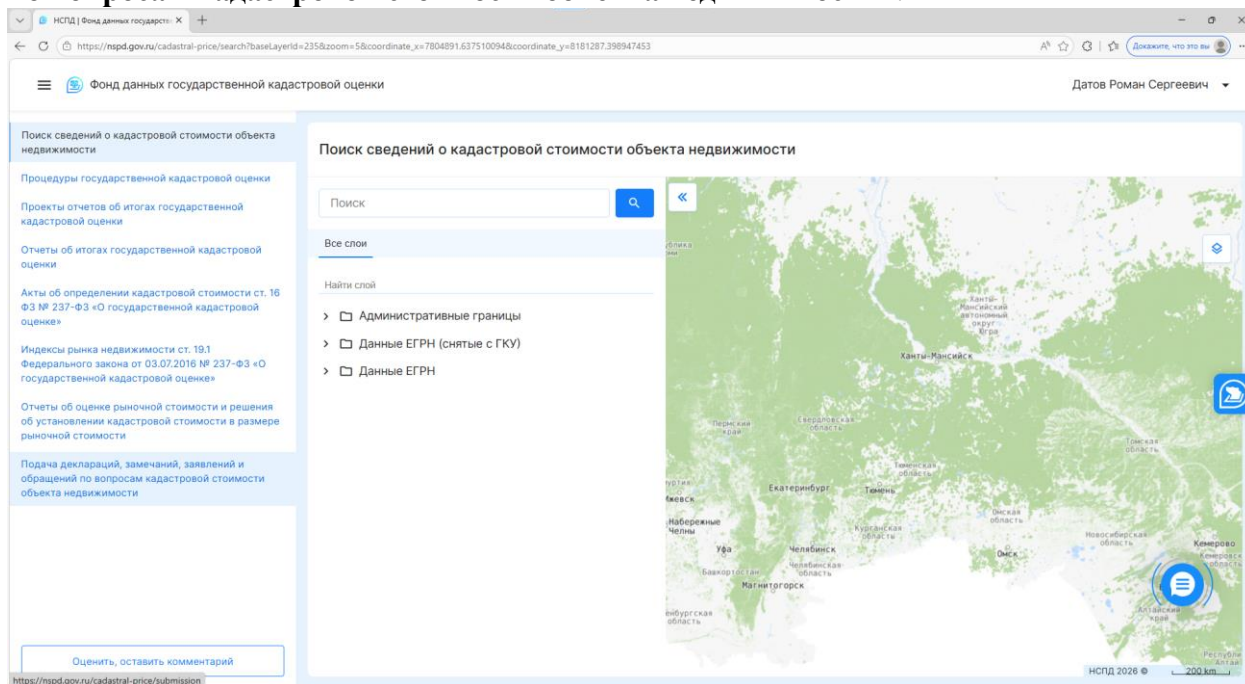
НСПД | Фонд данных государств ×

https://nspd.gov.ru/cadastral-price/search?baseLayerId=235&zoom=5&coordinate_x=7804891.637510094&coordinate_y=8181287.398947453

Докажите, что это вы

Фонд данных государственной кадастровой оценки

Датов Роман Сергеевич

Поиск сведений о кадастровой стоимости объекта недвижимости

Процедуры государственной кадастровой оценки

Проекты отчетов об итогах государственной кадастровой оценки

Отчеты об итогах государственной кадастровой оценки

Акты об определении кадастровой стоимости ст. 16 ФЗ № 237-ФЗ «О государственной кадастровой оценке»

Индексы рынка недвижимости ст. 19.1 Федерального закона от 03.07.2016 № 237-ФЗ «О государственной кадастровой оценке»

Отчеты об оценке рыночной стоимости и решения об установлении кадастровой стоимости в размере рыночной стоимости

Подача деклараций, замечаний, заявлений и обращений по вопросам кадастровой стоимости объекта недвижимости

Оценить, оставить комментарий

https://nspd.gov.ru/cadastral-price/submission

Поиск сведений о кадастровой стоимости объекта недвижимости

Поиск

Все слои

Найти слой

Административные границы

Данные ЕГРН (снятые с ГКУ)

Данные ЕГРН

Ханты-Мансийский автономный округ - Югра

Ханты-Мансийск

Пермский край

Свердловская область

Томская область

Тюменская область

Екатеринбург

Тюмень

Ижевск

Омская область

Набережные Челны

Курганская область

Новосибирская область

Кемерово

Кемеровская область

Уфа

Челябинск

Омск

Челябинская область

Башкортостан

Магнитогорск

Оренбургская область

Алтайский край

Республика Алтай

НСПД 2026 ©

200 km